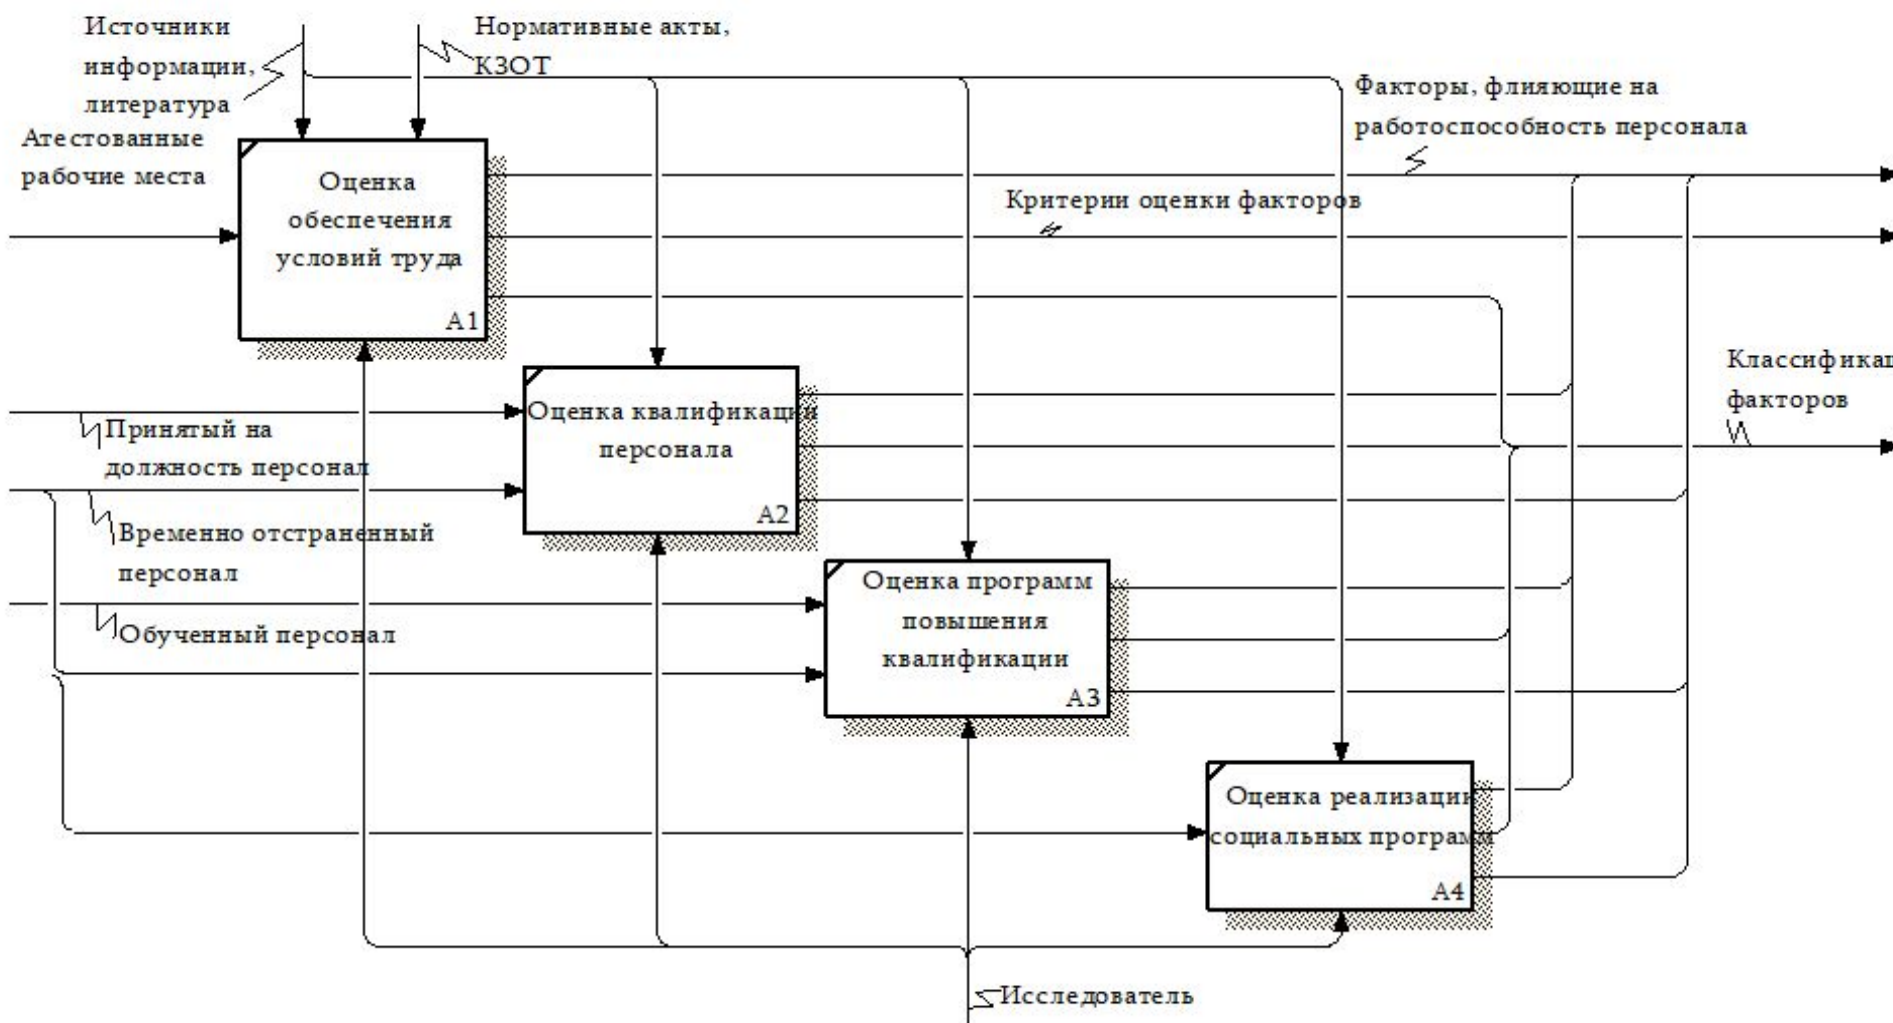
Источники информации, литература

Нормативные акты, КЗОТ

Факторы, флияющие на работоспособность персонала

Атестованные рабочие места

Оценка обеспечения условий труда

A1

Критерии оценки факторов

Классифика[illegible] факторов

Оценка квалификации персонала

A2

Принятый на должность персонал

Временно отстраненный персонал

Оценка программ повышения квалификации

A3

Обученный персонал

Оценка реализации социальных программ

A4

Исследователь